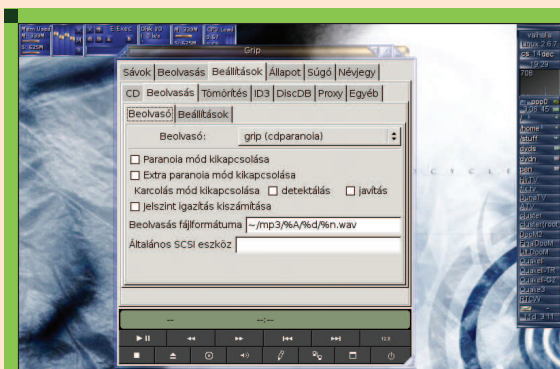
Grip

Sávok Beolvasás Beállítások Állapot Súgó Névjegy

CD Beolvasás Tömörítés ID3 DiscDB Proxy Egyéb

Beolvasó Beállítások

Beolvasó: grip (cdparanoia)

Paranoia mód kikapcsolása

Extra paranoia mód kikapcsolása

Karcolás mód kikapcsolása detektálás javítás

Jelszint igazítás kiszámítása

Beolvasás fájlformátuma ~/mp3/%A/%d/%n.wav

Általános SCSI eszköz

--

--:--

valhalla

linux 2.6.7

pppD

home

xfce

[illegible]